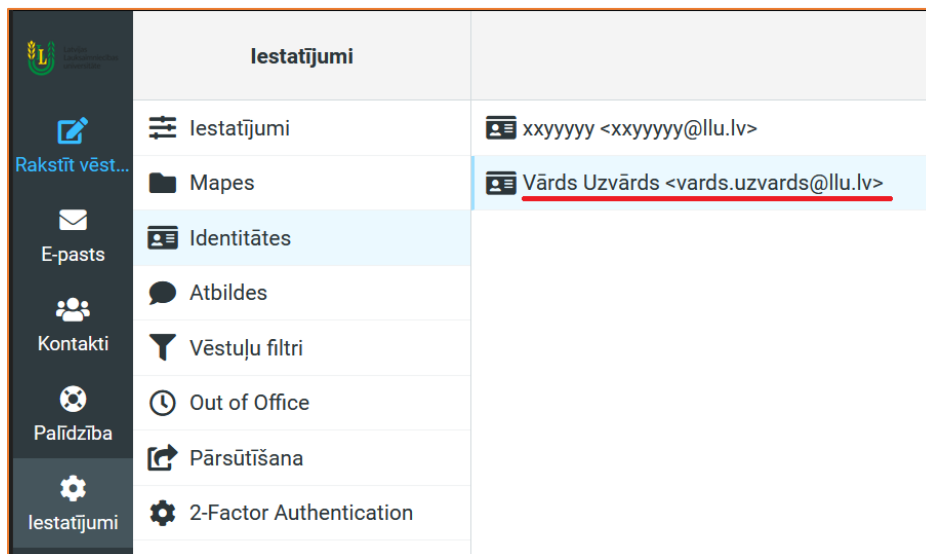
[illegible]

Rakstīt vēst...

E-pasts

Kontakti

Palīdzība

Iestatījumi

Iestatījumi

Iestatījumi

Mapes

Identitātes

Atbildes

Vēstuļu filtri

Out of Office

Pārsūtīšana

2-Factor Authentication

xxyyyyy <xxyyyyy@llu.lv>

Vārds Uzvārds <vards.uzvards@llu.lv>